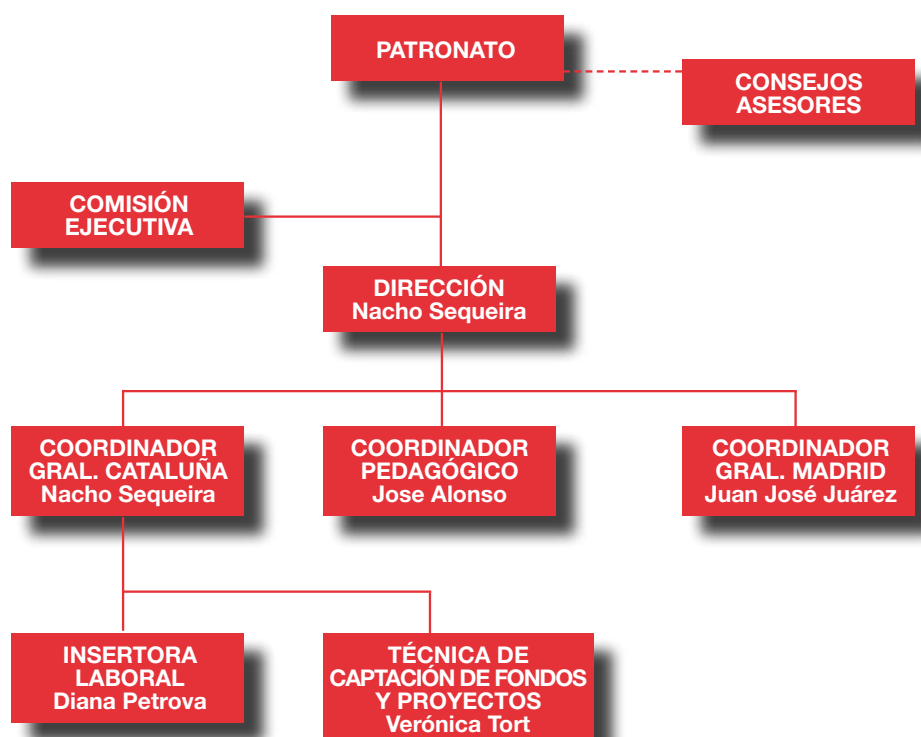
PATRONATO

CONSEJOS ASESORES

COMISIÓN EJECUTIVA

DIRECCIÓN
Nacho Sequeira

COORDINADOR GRAL. CATALUÑA
Nacho Sequeira

COORDINADOR PEDAGÓGICO
Jose Alonso

COORDINADOR GRAL. MADRID
Juan José Juárez

INSERTORA LABORAL
Diana Petrova

TÉCNICA DE CAPTACIÓN DE FONDOS Y PROYECTOS
Verónica Tort